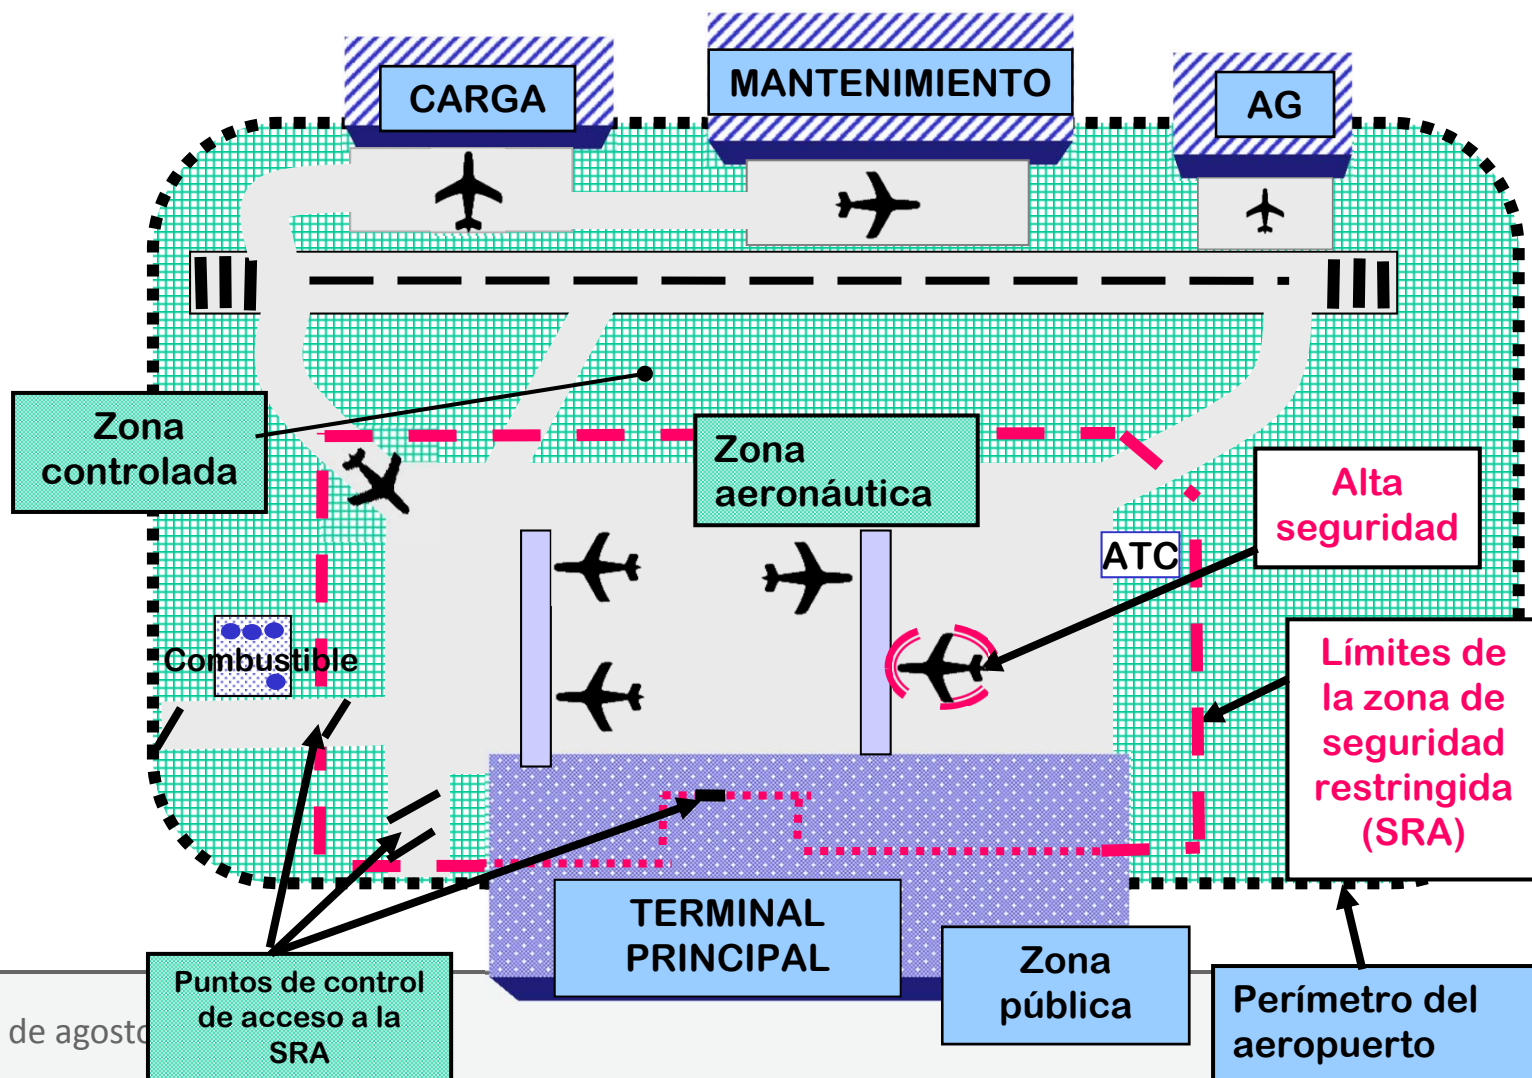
CARGA

MANTENIMIENTO

AG

Zona controlada

Zona aeronáutica

Alta seguridad

ATC

Combustible

Límites de la zona de seguridad restringida (SRA)

TERMINAL PRINCIPAL

Zona pública

Puntos de control de acceso a la SRA

Perímetro del aeropuerto

de agosto